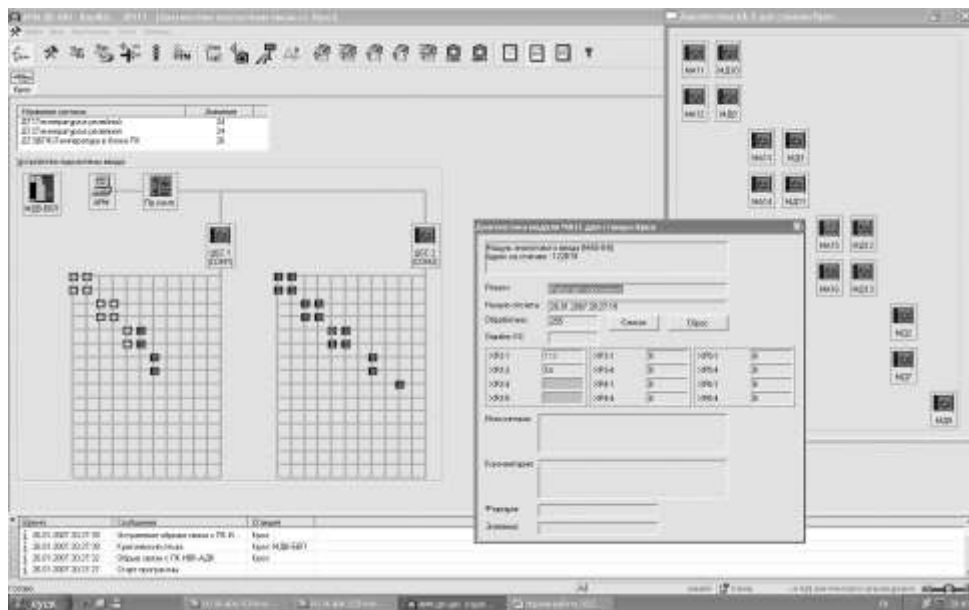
Курск

АРМ

ДСС 1

ДСС 2

НИЗ

НИД

НИД2

МАТ1

МАТ2

НАТ3

НАТ4

Диагностика модуля

Режим

Начало отсчета 28.01.2007 20:27:18

Обработано 220

Сброс

ХЛ3.1

ХЛ3.2

ХЛ3.3

ХЛ3.4

ХЛ4.1

ХЛ4.2

ХЛ4.3

ХЛ4.4

ХЛ5.1

ХЛ5.2

ХЛ5.3

ХЛ5.4

Комментарии

Фамилия

Заявитель

28.01.2007 20:27:18

28.01.2007 20:27:19

28.01.2007 20:27:22

28.01.2007 20:27:27

Курск

Курск

Курск

ПУСК